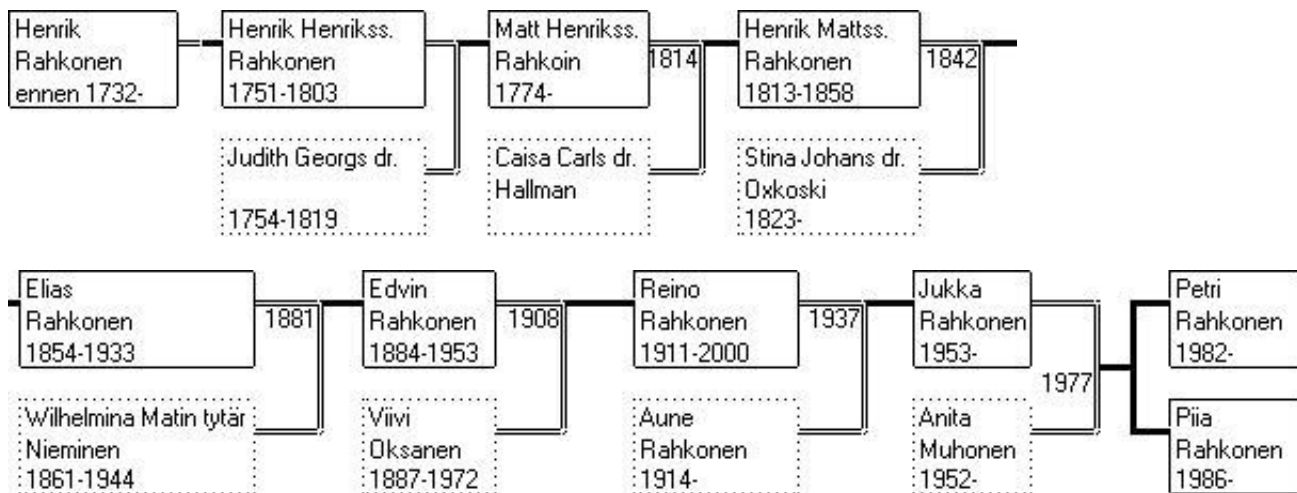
Henrik
Rahkonen
ennen 1732-

Henrik Henrikss.
Rahkonen
1751-1803

Judith Georgs dr.

1754-1819

Matt Henrikss.
Rahkoin
1774-

1814

Caisa Carls dr.
Hallman

Henrik Mattss.
Rahkonen
1813-1858

1842

Stina Johans dr.
Oxkoski
1823-

Elias
Rahkonen
1854-1933

1881

Wilhelmina Matin tytär
Nieminen
1861-1944

Edvin
Rahkonen
1884-1953

1908

Viivi
Oksanen
1887-1972

Reino
Rahkonen
1911-2000

1937

Aune
Rahkonen
1914-

Jukka
Rahkonen
1953-

1977

Anita
Muhonen
1952-

Petri
Rahkonen
1982-

Piia
Rahkonen
1986-